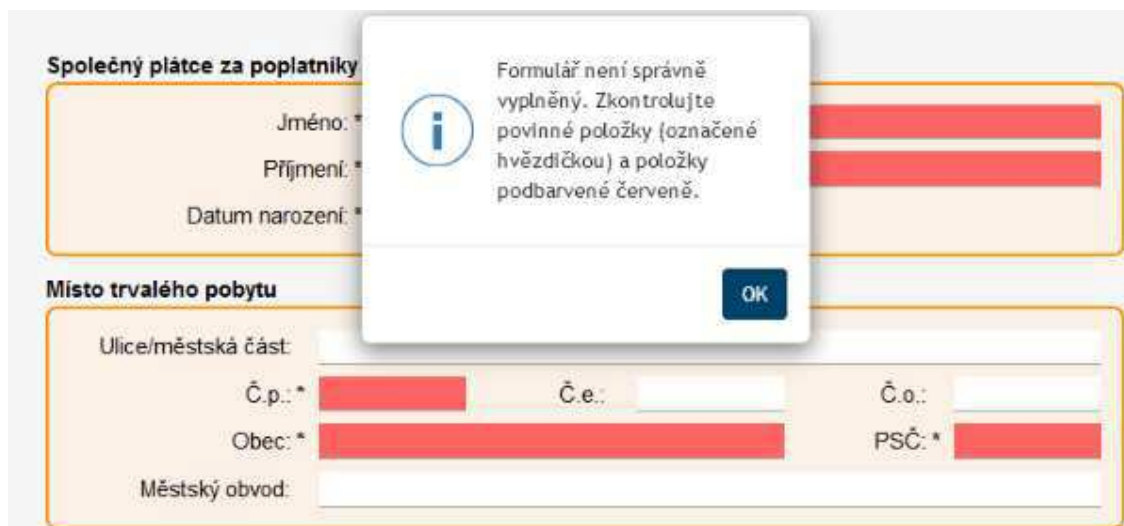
Společný plátce za poplatníky

Jméno: *

Příjmení: *

Datum narození: *

Formulář není správně vyplněný. Zkontrolujte povinné položky (označené hvězdičkou) a položky podbarvené červeně.

OK

Místo trvalého pobytu

Ulice/městská část:

Č.p.: *

Č.e.:

Č.o.:

Obec: *

PSČ: *

Městský obvod: